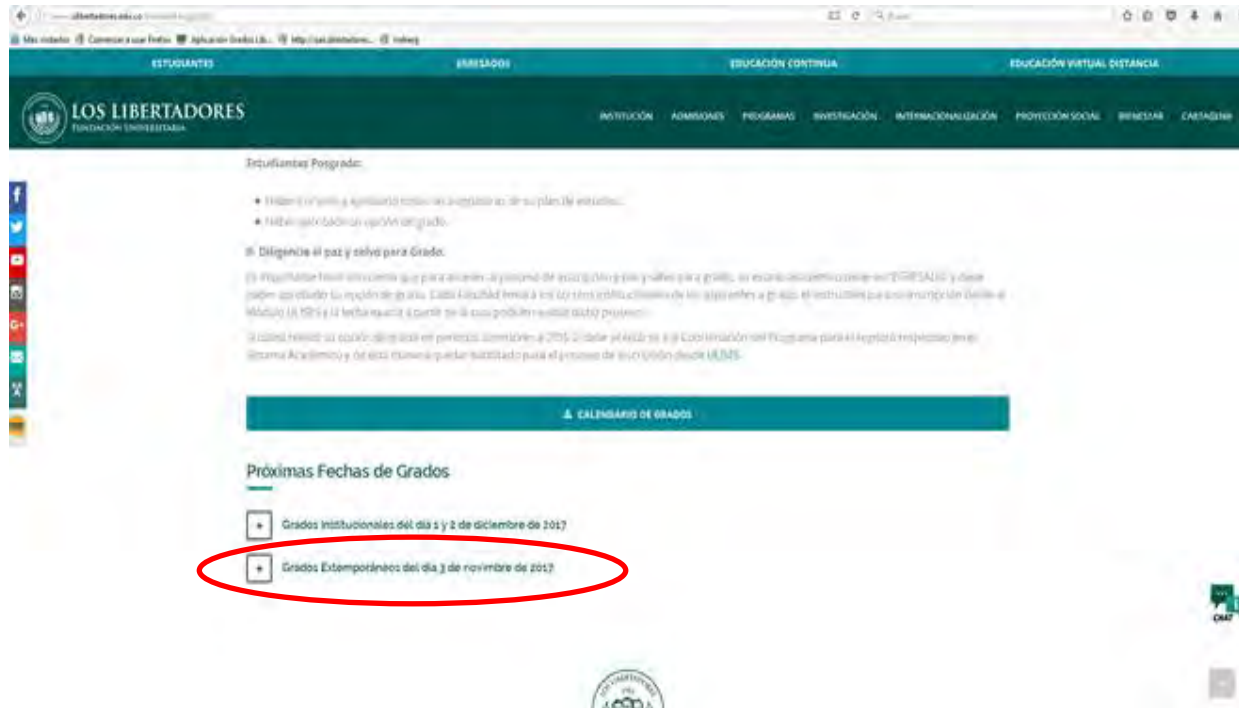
www.ulibertadores.edu.co/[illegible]

Más visitados Comenzar a usar Firefox Aplicación Grados Lib... http://aat.libertadores... Indweg

ESTUDIANTES EGRESADOS EDUCACIÓN CONTINUA EDUCACIÓN VIRTUAL DISTANCIA

LOS LIBERTADORES
FUNDACIÓN UNIVERSITARIA

INSTITUCIÓN ADMISIONES PROGRAMAS INVESTIGACIÓN INTERNACIONALIZACIÓN PROYECCIÓN SOCIAL BIENESTAR CARTAGENA

Estudiantes Posgrado:

- Haber cursado y aprobado todas las asignaturas de su plan de estudios.
- Haber aprobado su opción de grado.

II. Diligencie el paz y salvo para Grado.

Es importante tener en cuenta que para acceder al proceso de inscripción y paz y salvo para grado, su estado académico debe ser "EGRESADO" y debe haber aprobado su opción de grado. Cada Facultad envía a los correos institucionales de los aspirantes a grado, el instructivo para la inscripción desde el Módulo ULISES y la fecha exacta a partir de la cual podrán realizar dicho proceso.

Si usted realizó su opción de grado en periodos anteriores a 2015-2 debe dirigirse a la Coordinación del Programa para el registro respectivo en el Sistema Académico y de esta manera quedar habilitado para el proceso de inscripción desde ULISES.

CALENDARIO DE GRADOS

Próximas Fechas de Grados

+ Grados Institucionales del día 1 y 2 de diciembre de 2017

+ Grados Extemporáneos del día 3 de noviembre de 2017

CHAT